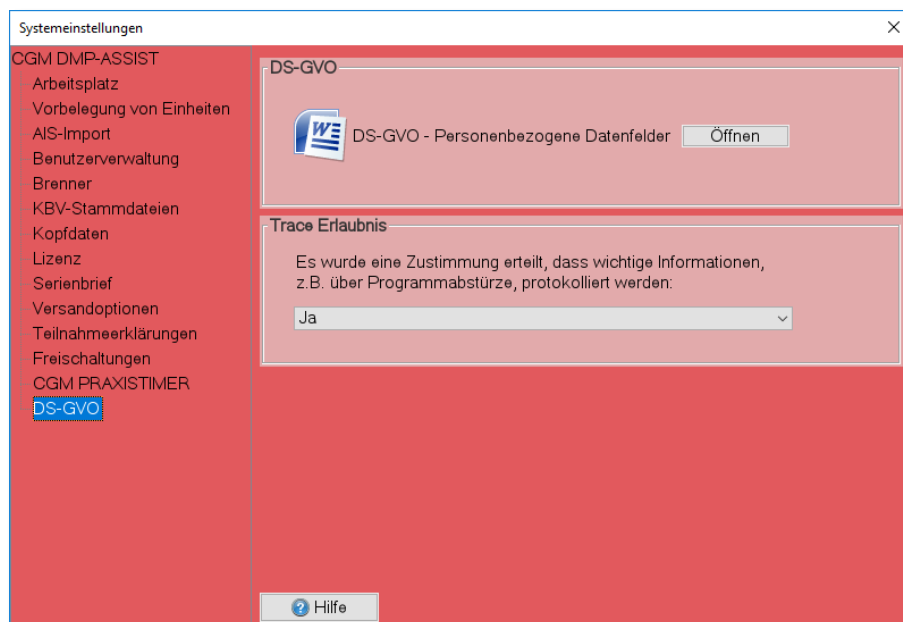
Systemeinstellungen

×

CGM DMP-ASSIST
Arbeitsplatz
Vorbelegung von Einheiten
AIS-Import
Benutzerverwaltung
Brenner
KBV-Stammdateien
Kopfdaten
Lizenz
Serienbrief
Versandoptionen
Teilnahmeerklärungen
Freischaltungen
CGM PRAXISTIMER
DS-GVO

DS-GVO

DS-GVO - Personenbezogene Datenfelder

Öffnen

Trace Erlaubnis

Es wurde eine Zustimmung erteilt, dass wichtige Informationen, z.B. über Programmabstürze, protokolliert werden:

Ja

Hilfe